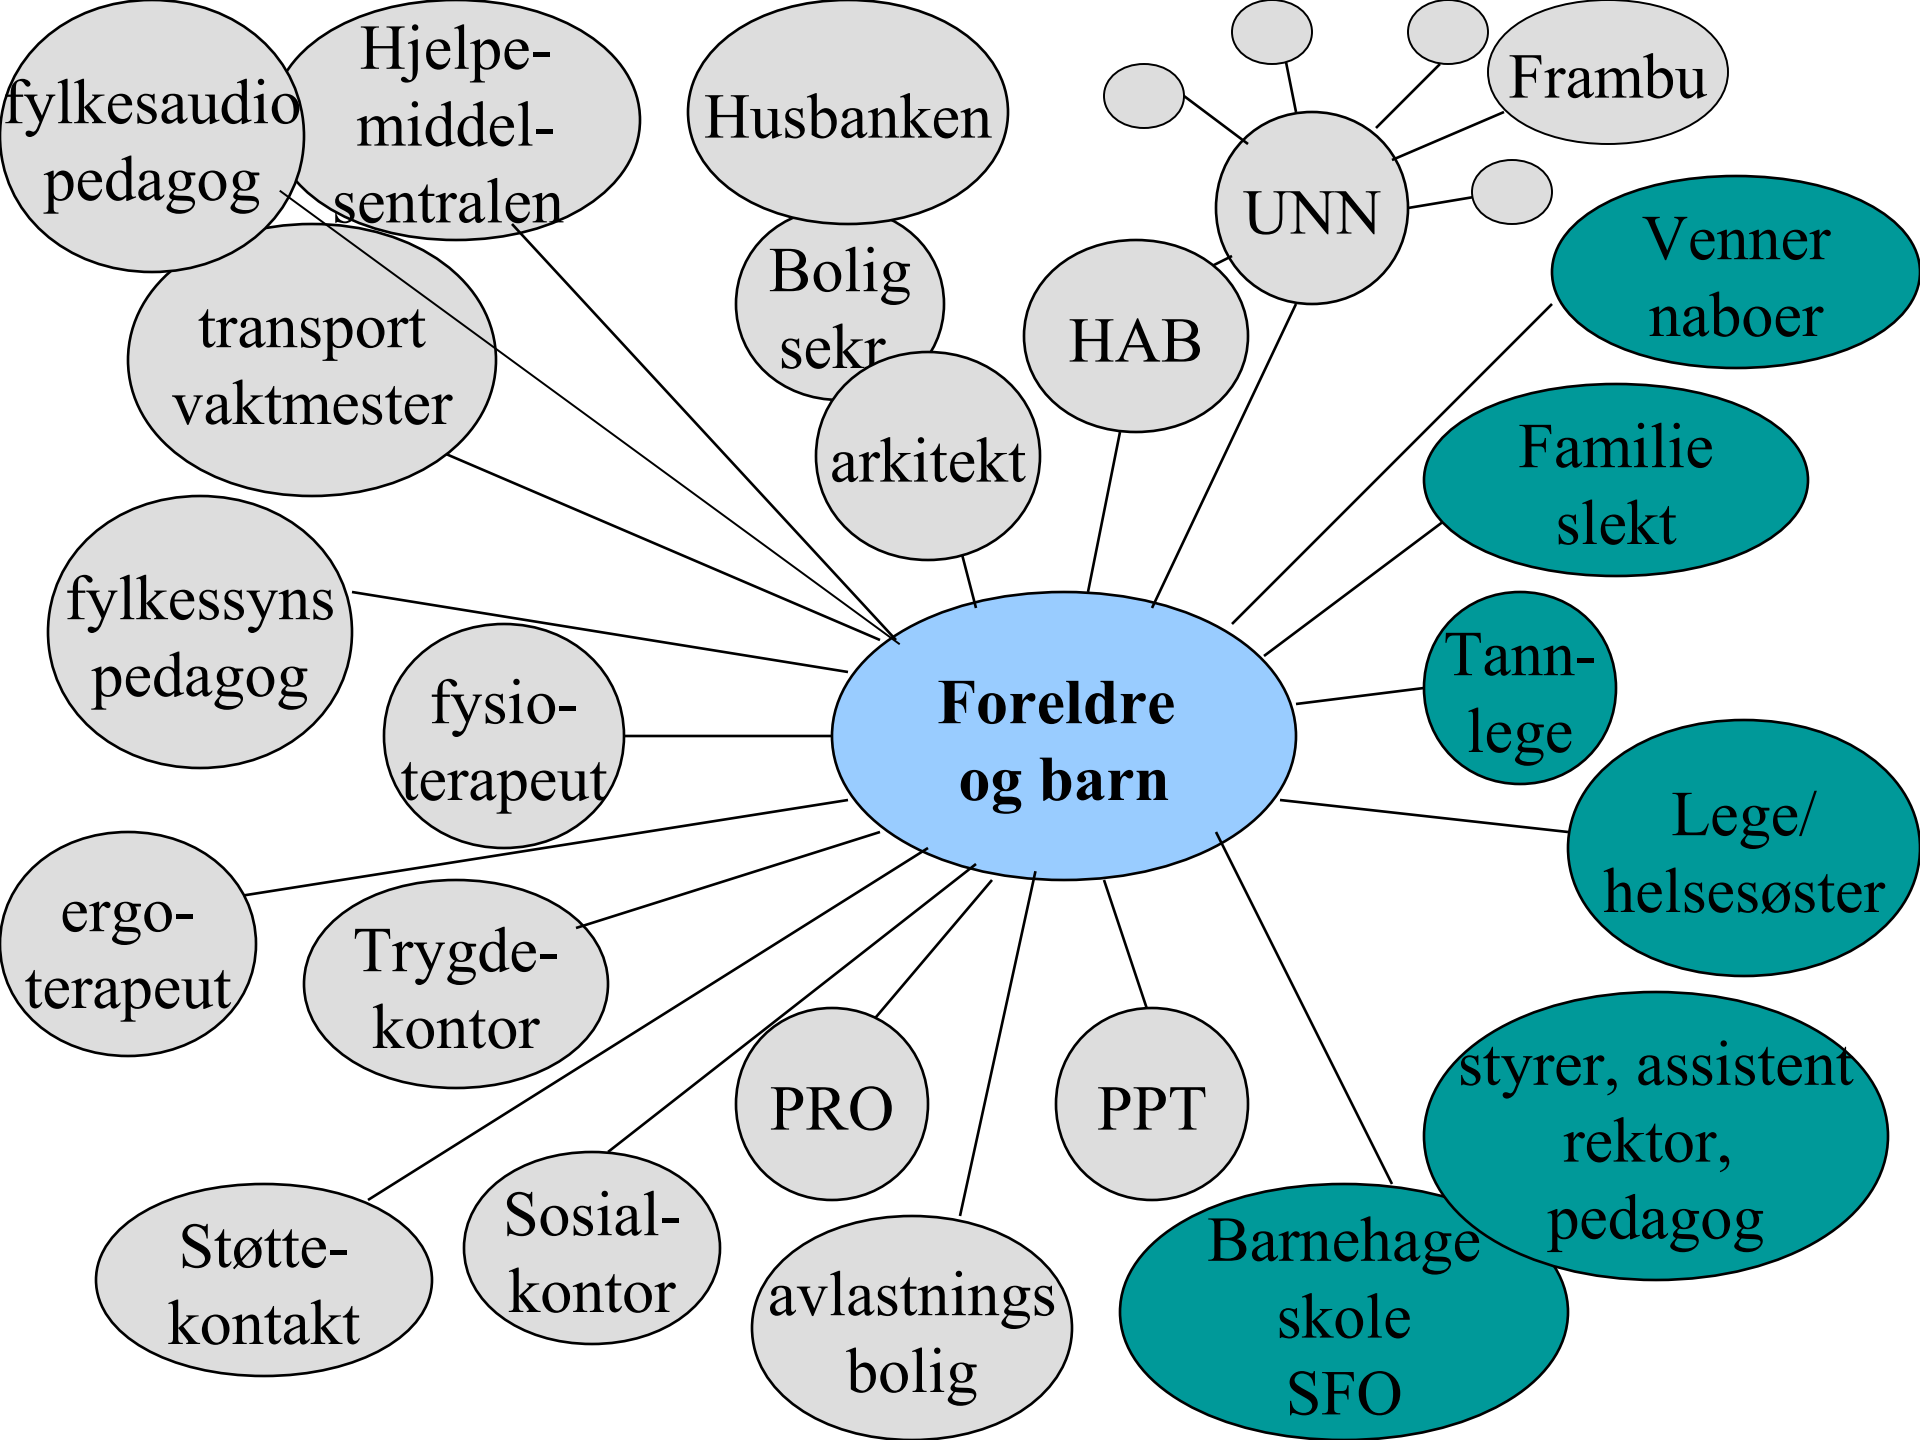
fylkesaudio pedagog

Hjelpe-middel-sentralen

Husbanken

Frambu

UNN

Bolig sekr

HAB

Venner naboer

transport vaktmester

arkitekt

Familie slekt

fylkessyns pedagog

Foreldre og barn

Tann-lege

fysio-terapeut

Lege/ helsesøster

ergo-terapeut

Trygde-kontor

PRO

PPT

styrer, assistent rektor, pedagog

Støtte-kontakt

Sosial-kontor

avlastnings bolig

Barnehage skole SFO